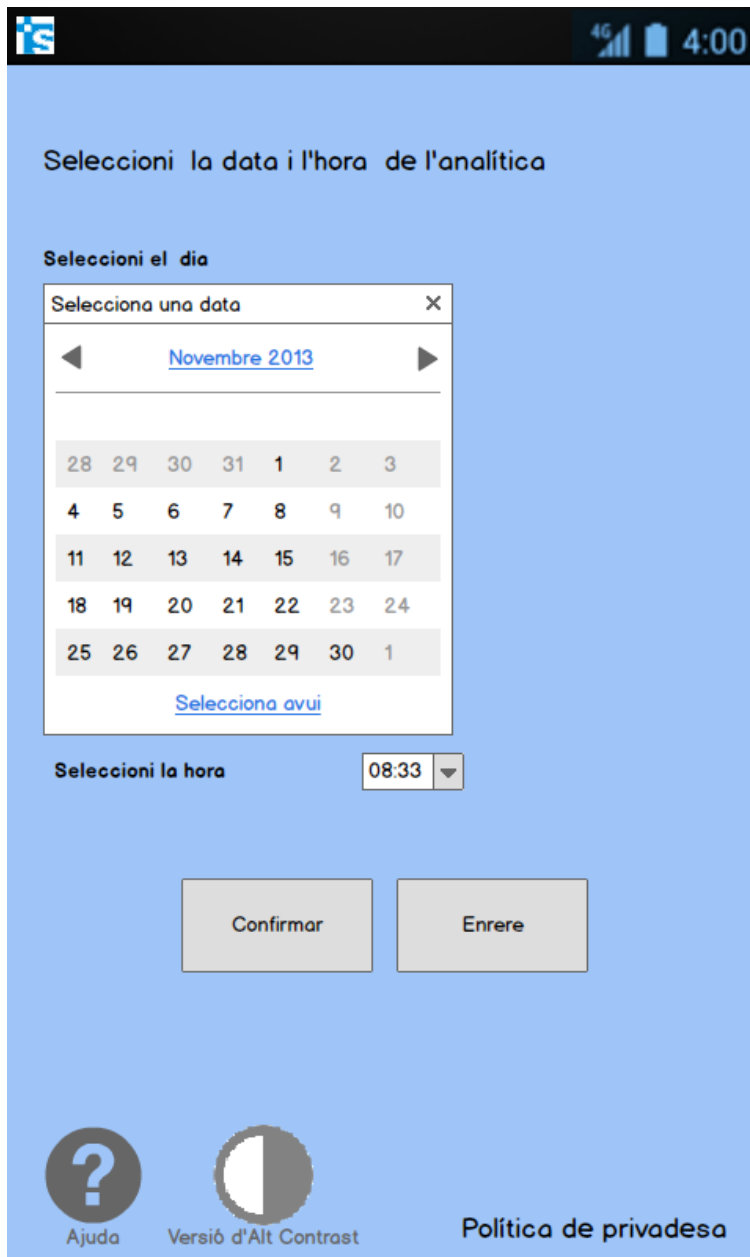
4G 4:00

Seleccioni la data i l'hora de l'analítica

Seleccioni el dia

Selecciona una data ×

◀ Novembre 2013 ▶

| | | | | | | |
|---|---|---|---|---|---|---|
| 28 | 29 | 30 | 31 | 1 | 2 | 3 |
| 4 | 5 | 6 | 7 | 8 | 9 | 10 |
| 11 | 12 | 13 | 14 | 15 | 16 | 17 |
| 18 | 19 | 20 | 21 | 22 | 23 | 24 |
| 25 | 26 | 27 | 28 | 29 | 30 | 1 |

Selecciona avui

Seleccioni la hora 08:33

Confirmar

Enrere

?

Ajuda

Versió d'Alt Contrast

Política de privadesa